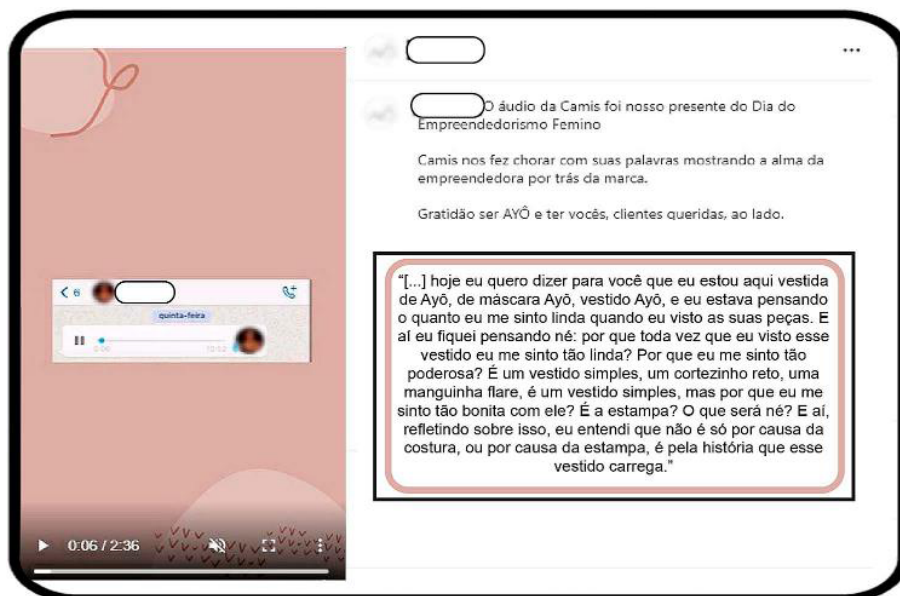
...

O áudio da Camis foi nosso presente do Dia do Empreendedorismo Feminino

Camis nos fez chorar com suas palavras mostrando a alma da empreendedora por trás da marca.

Gratidão ser AYÔ e ter vocês, clientes queridas, ao lado.

< 6

quinta-feira

0:00

10:52

"[...] hoje eu quero dizer para você que eu estou aqui vestida de Ayô, de máscara Ayô, vestido Ayô, e eu estava pensando o quanto eu me sinto linda quando eu visto as suas peças. E aí eu fiquei pensando né: por que toda vez que eu visto esse vestido eu me sinto tão linda? Por que eu me sinto tão poderosa? É um vestido simples, um cortezinho reto, uma manguinha flare, é um vestido simples, mas por que eu me sinto tão bonita com ele? É a estampa? O que será né? E aí, refletindo sobre isso, eu entendi que não é só por causa da costura, ou por causa da estampa, é pela história que esse vestido carrega."

0:06 / 2:36